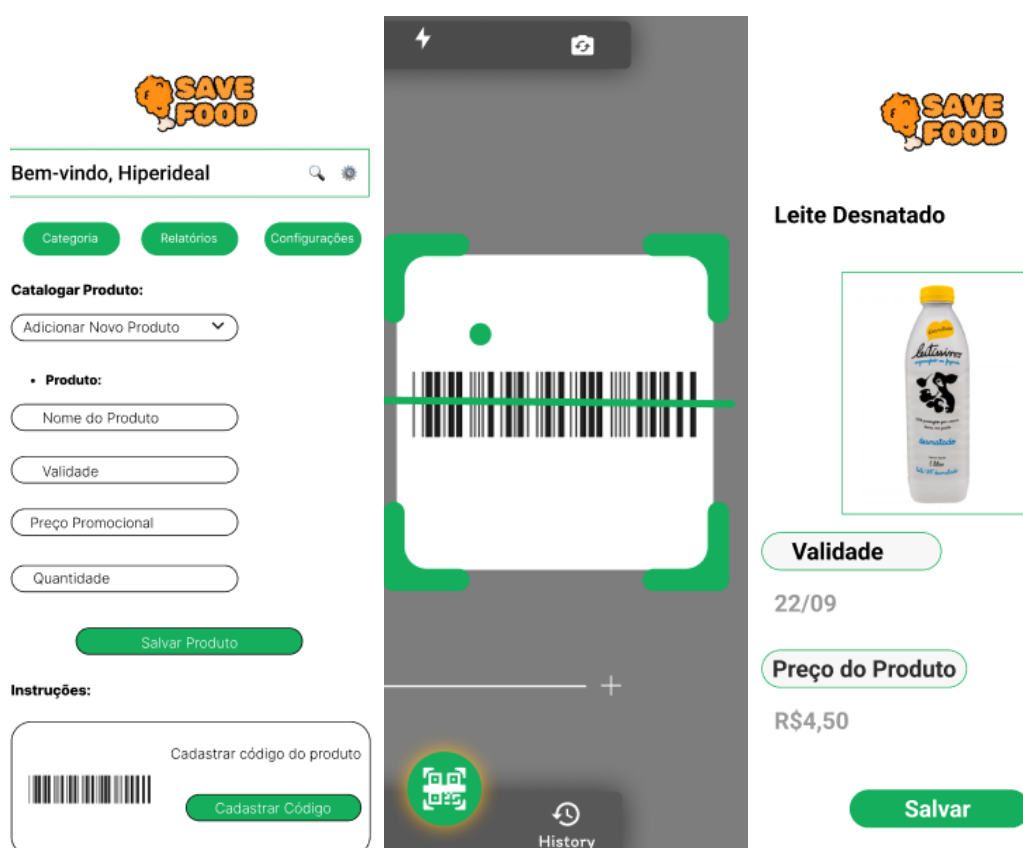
SAVE FOOD

Bem-vindo, Hiperideal

Categoria
Relatórios
Configurações

Catalogar Produto:

Adicionar Novo Produto

• Produto:

Nome do Produto

Validade

Preço Promocional

Quantidade

Salvar Produto

Instruções:

Cadastrar código do produto

Cadastrar Código

History

SAVE FOOD

Leite Desnatado

leitissimo
desnatado

Validade

22/09

Preço do Produto

R$4,50

Salvar